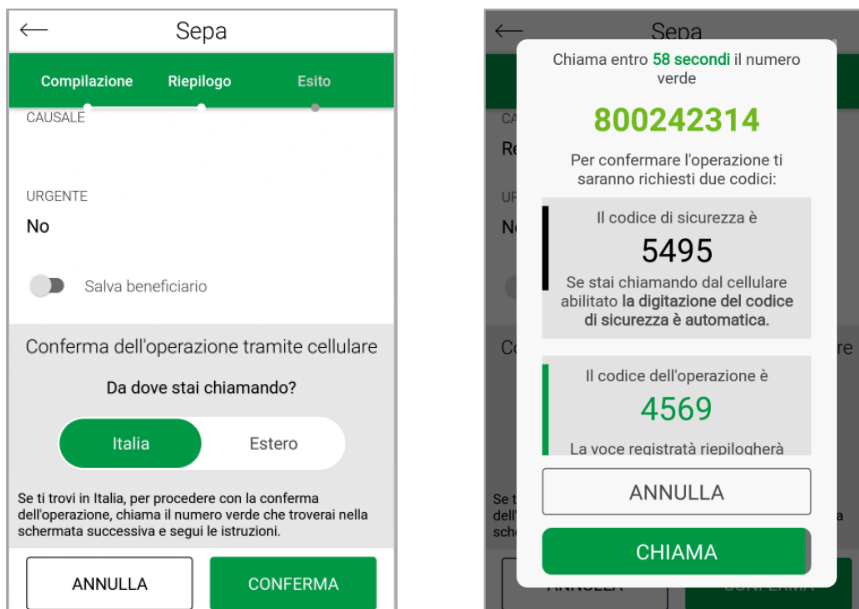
Sepa

Compilazione
Riepilogo
Esito

CAUSALE

URGENTE
No

Salva beneficiario

Conferma dell'operazione tramite cellulare

Da dove stai chiamando?

Italia
Estero

Se ti trovi in Italia, per procedere con la conferma dell'operazione, chiama il numero verde che troverai nella schermata successiva e segui le istruzioni.

ANNULLA
CONFERMA

Sepa

Chiama entro 58 secondi il numero verde

800242314

Per confermare l'operazione ti saranno richiesti due codici:

Il codice di sicurezza è
5495
Se stai chiamando dal cellulare abilitato la digitazione del codice di sicurezza è automatica.

Il codice dell'operazione è
4569
La voce registrata riepilogherà

ANNULLA
CHIAMA